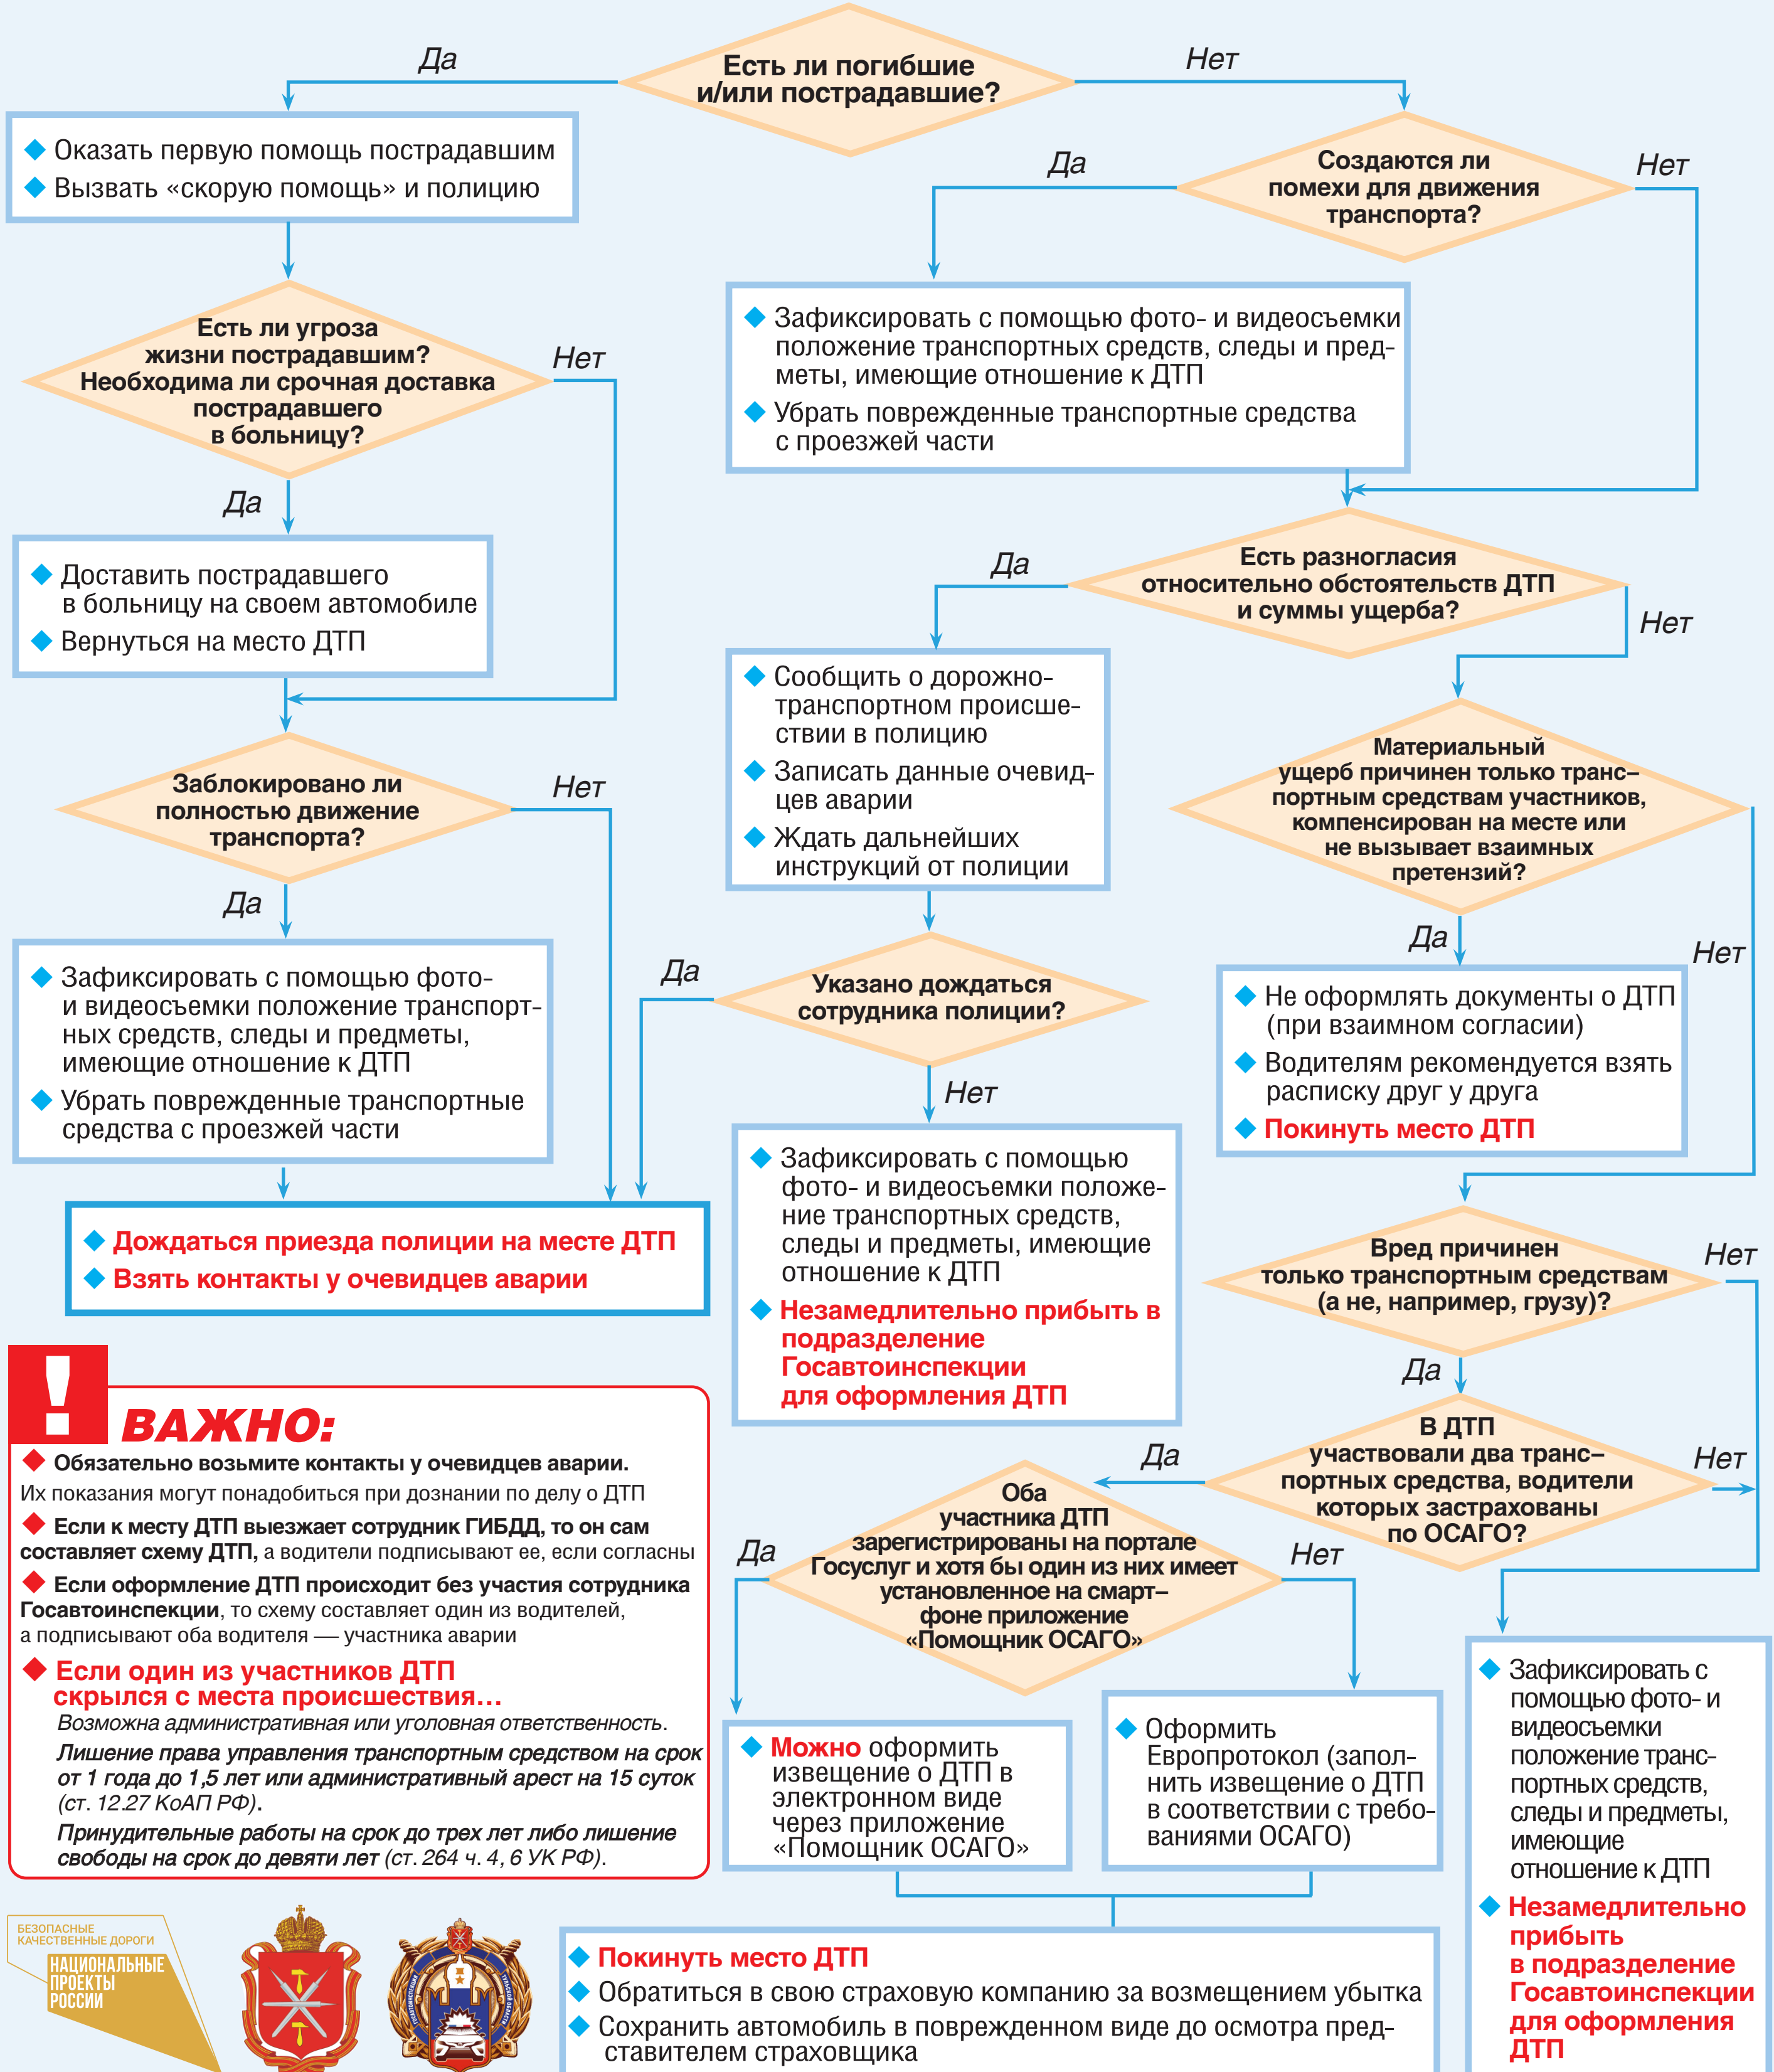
Есть ли погибшие и/или пострадавшие?

Да

Нет

Оказать первую помощь пострадавшим
Вызвать «скорую помощь» и полицию

Создаются ли помехи для движения транспорта?

Да

Нет

Зафиксировать с помощью фото- и видеосъемки положение транспортных средств, следы и предметы, имеющие отношение к ДТП
Убрать поврежденные транспортные средства с проезжей части

Есть ли угроза жизни пострадавшим? Необходима ли срочная доставка пострадавшего в больницу?

Нет

Да

Доставить пострадавшего в больницу на своем автомобиле
Вернуться на место ДТП

Есть разногласия относительно обстоятельств ДТП и суммы ущерба?

Да

Нет

Сообщить о дорожно-транспортном происшествии в полицию
Записать данные очевидцев аварии
Ждать дальнейших инструкций от полиции

Материальный ущерб причинен только транспортным средствам участников, компенсирован на месте или не вызывает взаимных претензий?

Заблокировано ли полностью движение транспорта?

Нет

Да

Зафиксировать с помощью фото- и видеосъемки положение транспортных средств, следы и предметы, имеющие отношение к ДТП
Убрать поврежденные транспортные средства с проезжей части

Да

Указано дождаться сотрудника полиции?

Нет

Да

Нет

Не оформлять документы о ДТП (при взаимном согласии)
Водителям рекомендуется взять расписку друг у друга
Покинуть место ДТП

Дождаться приезда полиции на месте ДТП
Взять контакты у очевидцев аварии

Зафиксировать с помощью фото- и видеосъемки положение транспортных средств, следы и предметы, имеющие отношение к ДТП
Незамедлительно прибыть в подразделение Госавтоинспекции для оформления ДТП

Вред причинен только транспортным средствам (а не, например, грузу)?

Нет

Да

ВАЖНО:
Обязательно возьмите контакты у очевидцев аварии. Их показания могут понадобиться при дознании по делу о ДТП
Если к месту ДТП выезжает сотрудник ГИБДД, то он сам составляет схему ДТП, а водители подписывают ее, если согласны
Если оформление ДТП происходит без участия сотрудника Госавтоинспекции, то схему составляет один из водителей, а подписывают оба водителя — участника аварии
Если один из участников ДТП скрылся с места происшествия…
Возможна административная или уголовная ответственность.
Лишение права управления транспортным средством на срок от 1 года до 1,5 лет или административный арест на 15 суток (ст. 12.27 КоАП РФ).
Принудительные работы на срок до трех лет либо лишение свободы на срок до девяти лет (ст. 264 ч. 4, 6 УК РФ).

Да

В ДТП участвовали два транспортных средства, водители которых застрахованы по ОСАГО?

Нет

Оба участника ДТП зарегистрированы на портале Госуслуг и хотя бы один из них имеет установленное на смартфоне приложение «Помощник ОСАГО»

Да

Нет

Можно оформить извещение о ДТП в электронном виде через приложение «Помощник ОСАГО»

Оформить Европротокол (заполнить извещение о ДТП в соответствии с требованиями ОСАГО)

Зафиксировать с помощью фото- и видеосъемки положение транспортных средств, следы и предметы, имеющие отношение к ДТП
Незамедлительно прибыть в подразделение Госавтоинспекции для оформления ДТП

БЕЗОПАСНЫЕ КАЧЕСТВЕННЫЕ ДОРОГИ
НАЦИОНАЛЬНЫЕ ПРОЕКТЫ РОССИИ

Покинуть место ДТП
Обратиться в свою страховую компанию за возмещением убытка
Сохранить автомобиль в поврежденном виде до осмотра представителем страховщика